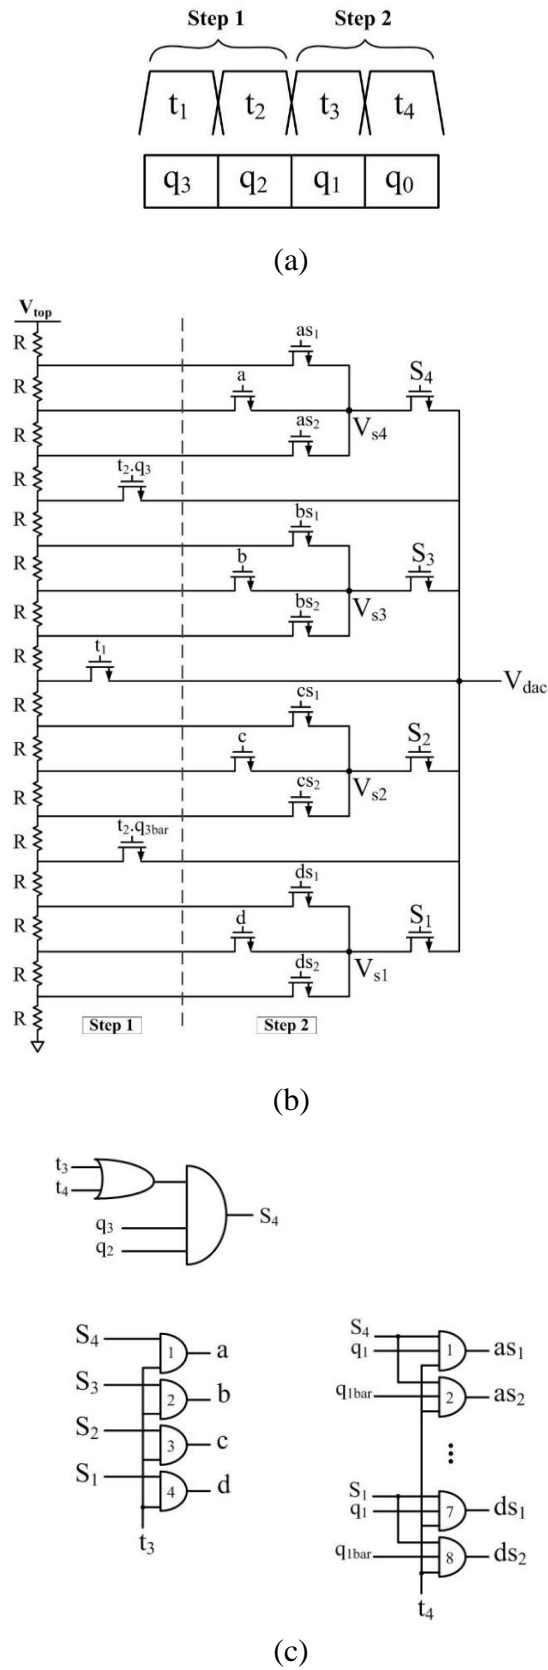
Step 1
Step 2
$t_1$
$t_2$
$t_3$
$t_4$

| $q_3$ | $q_2$ | $q_1$ | $q_0$ |
|---|---|---|---|

(a)

$V_{top}$
R
R
R
R
R
R
R
R
R
R
R
R
R
R
R
R
$as_1$
a
$S_4$
$as_2$
$V_{s4}$
$t_2.q_3$
$bs_1$
b
$S_3$
$bs_2$
$V_{s3}$
$t_1$
$V_{dac}$
$cs_1$
c
$S_2$
$cs_2$
$V_{s2}$
$t_2.q_{3bar}$
$ds_1$
d
$S_1$
$ds_2$
$V_{s1}$
Step 1
Step 2

(b)

$t_3$
$t_4$
$q_3$
$q_2$
$S_4$

$S_4$
1
a
$S_3$
2
b
$S_2$
3
c
$S_1$
4
d
$t_3$

$S_4$
$q_1$
1
$as_1$
$q_{1bar}$
2
$as_2$
⋮
$S_1$
$q_1$
7
$ds_1$
$q_{1bar}$
8
$ds_2$
$t_4$

(c)